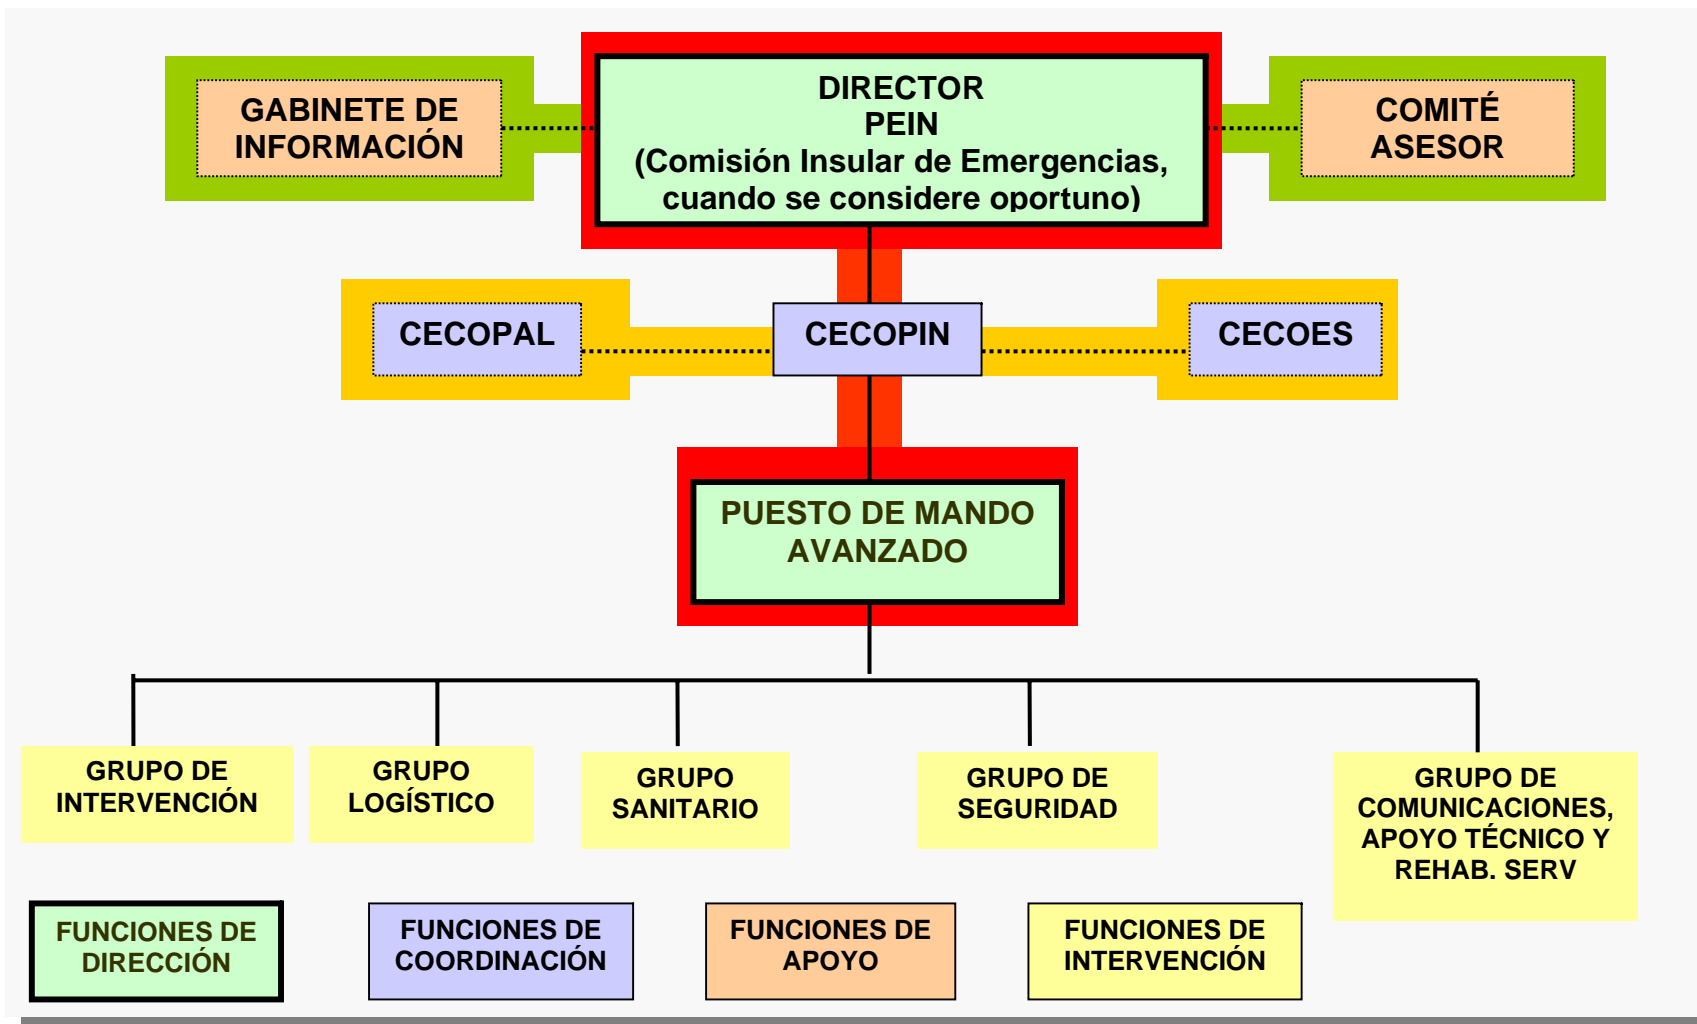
GABINETE DE INFORMACIÓN

DIRECTOR
PEIN
(Comisión Insular de Emergencias, cuando se considere oportuno)

COMITÉ ASESOR

CECOPAL

CECOPIN

CECOES

PUESTO DE MANDO AVANZADO

GRUPO DE INTERVENCIÓN

GRUPO LOGÍSTICO

GRUPO SANITARIO

GRUPO DE SEGURIDAD

GRUPO DE COMUNICACIONES, APOYO TÉCNICO Y REHAB. SERV

FUNCIONES DE DIRECCIÓN

FUNCIONES DE COORDINACIÓN

FUNCIONES DE APOYO

FUNCIONES DE INTERVENCIÓN